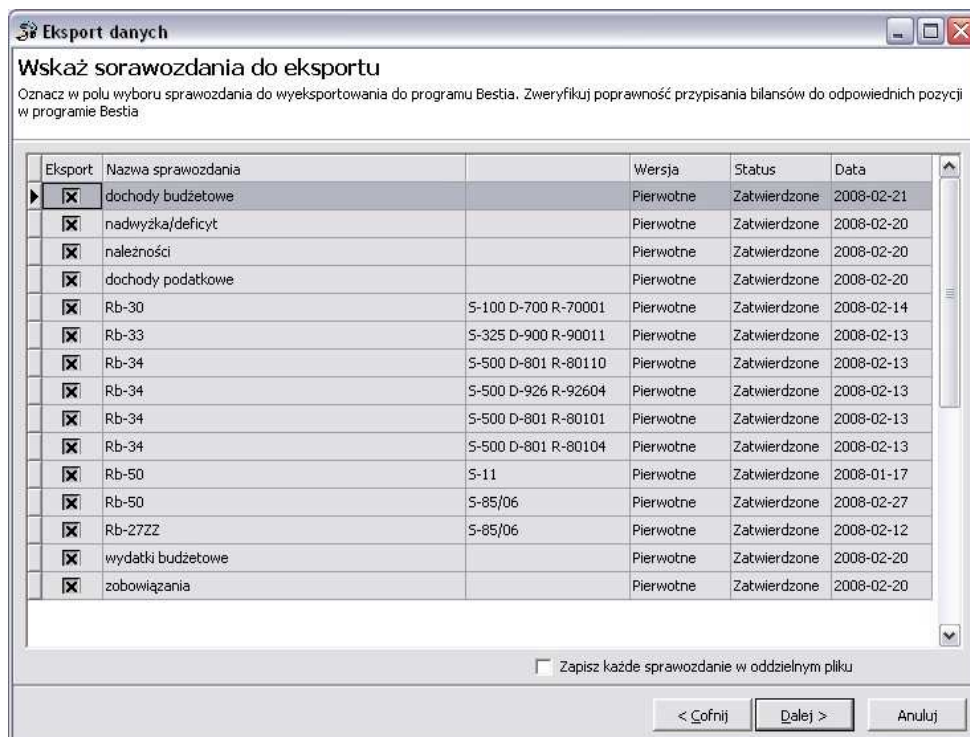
Eksport danych

Wskaż sorawozdania do eksportu

Oznacz w polu wyboru sprawozdania do wyeksportowania do programu Bestia. Zweryfikuj poprawność przypisania bilansów do odpowiednich pozycji w programie Bestia

| Eksport | Nazwa sprawozdania | | Wersja | Status | Data |
|---|---|---|---|---|---|
| ☒ | dochody budżetowe | | Pierwotne | Zatwierdzone | 2008-02-21 |
| ☒ | nadwyżka/deficyt | | Pierwotne | Zatwierdzone | 2008-02-20 |
| ☒ | należności | | Pierwotne | Zatwierdzone | 2008-02-20 |
| ☒ | dochody podatkowe | | Pierwotne | Zatwierdzone | 2008-02-20 |
| ☒ | Rb-30 | S-100 D-700 R-70001 | Pierwotne | Zatwierdzone | 2008-02-14 |
| ☒ | Rb-33 | S-325 D-900 R-90011 | Pierwotne | Zatwierdzone | 2008-02-13 |
| ☒ | Rb-34 | S-500 D-801 R-80110 | Pierwotne | Zatwierdzone | 2008-02-13 |
| ☒ | Rb-34 | S-500 D-926 R-92604 | Pierwotne | Zatwierdzone | 2008-02-13 |
| ☒ | Rb-34 | S-500 D-801 R-80101 | Pierwotne | Zatwierdzone | 2008-02-13 |
| ☒ | Rb-34 | S-500 D-801 R-80104 | Pierwotne | Zatwierdzone | 2008-02-13 |
| ☒ | Rb-50 | S-11 | Pierwotne | Zatwierdzone | 2008-01-17 |
| ☒ | Rb-50 | S-85/06 | Pierwotne | Zatwierdzone | 2008-02-27 |
| ☒ | Rb-27ZZ | S-85/06 | Pierwotne | Zatwierdzone | 2008-02-12 |
| ☒ | wydatki budżetowe | | Pierwotne | Zatwierdzone | 2008-02-20 |
| ☒ | zobowiązania | | Pierwotne | Zatwierdzone | 2008-02-20 |

Zapisz każde sprawozdanie w oddzielnym pliku

< Cofnij  Dalej >  Anuluj